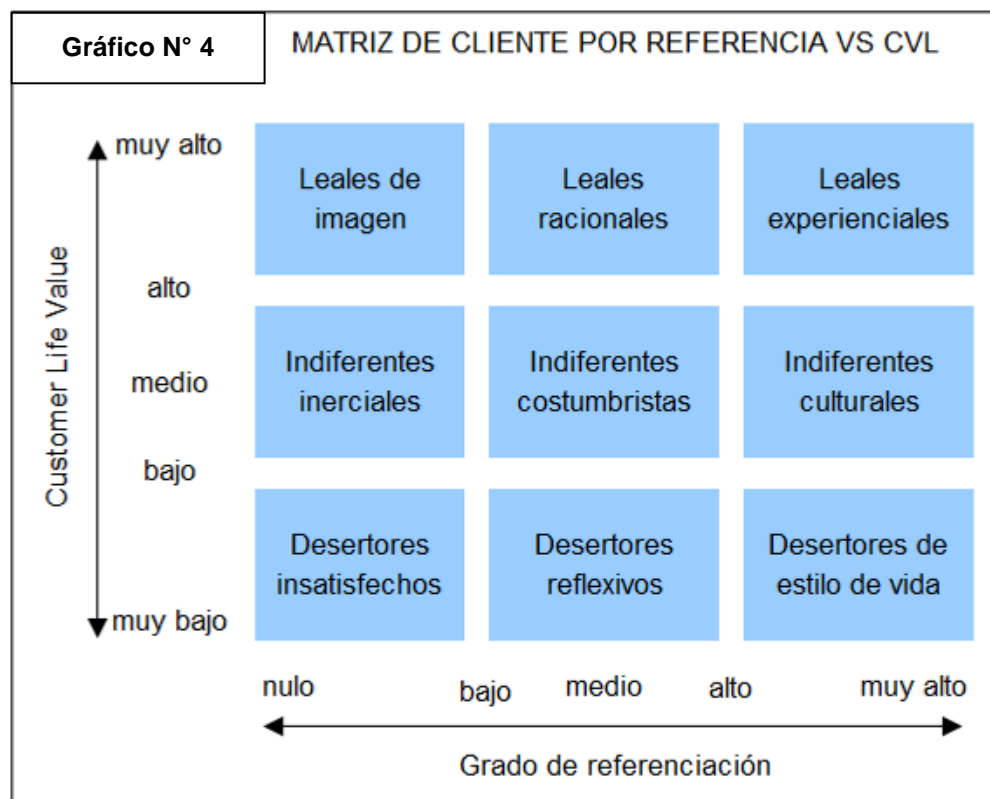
Gráfico N° 4

MATRIZ DE CLIENTE POR REFERENCIA VS CVL

Customer Life Value

muy alto

alto

medio

bajo

muy bajo

| Leales de imagen | Leales racionales | Leales experienciales |
|---|---|---|
| Indiferentes inerciales | Indiferentes costumbristas | Indiferentes culturales |
| Desertores insatisfechos | Desertores reflexivos | Desertores de estilo de vida |

nulo bajo medio alto muy alto

Grado de referenciación